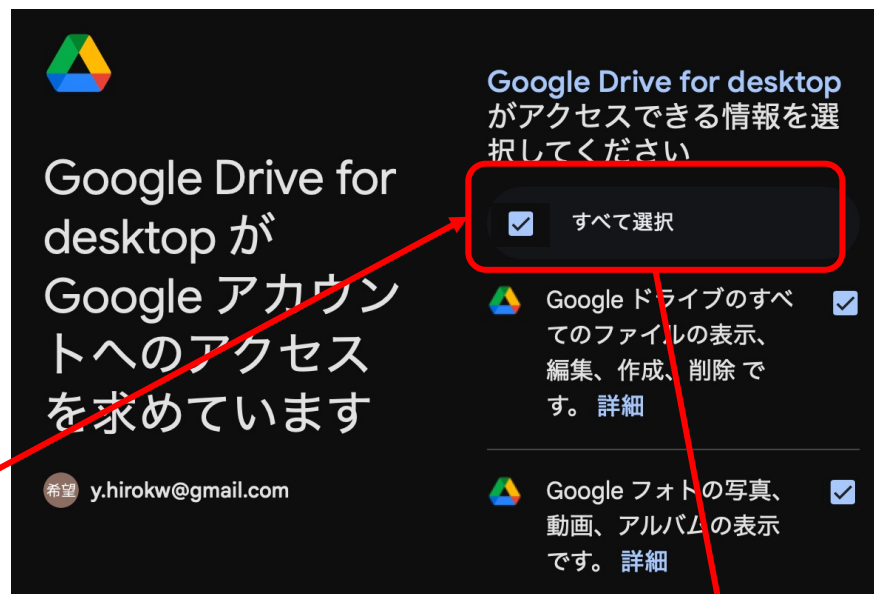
Google Drive for desktop が Google アカウントへのアクセスを求めています

希望 y.hirokw@gmail.com

Google Drive for desktop がアクセスできる情報を選択してください

すべて選択

Google ドライブのすべてのファイルの表示、編集、作成、削除 です。詳細

Google フォトの写真、動画、アルバムの表示です。詳細